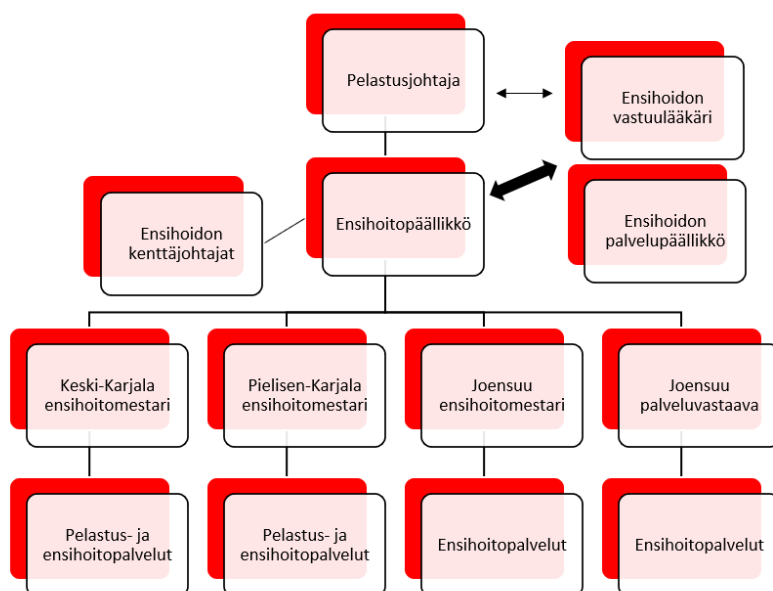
Pelastusjohtaja

Ensihoidon vastuulääkäri

Ensihoidon kenttäjohtajat

Ensihoitopäällikkö

Ensihoidon palvelupäällikkö

Keski-Karjala ensihoitomestari

Pielisen-Karjala ensihoitomestari

Joensuu ensihoitomestari

Joensuu palveluvastaava

Pelastus- ja ensihoitopalvelut

Pelastus- ja ensihoitopalvelut

Ensihoitopalvelut

Ensihoitopalvelut